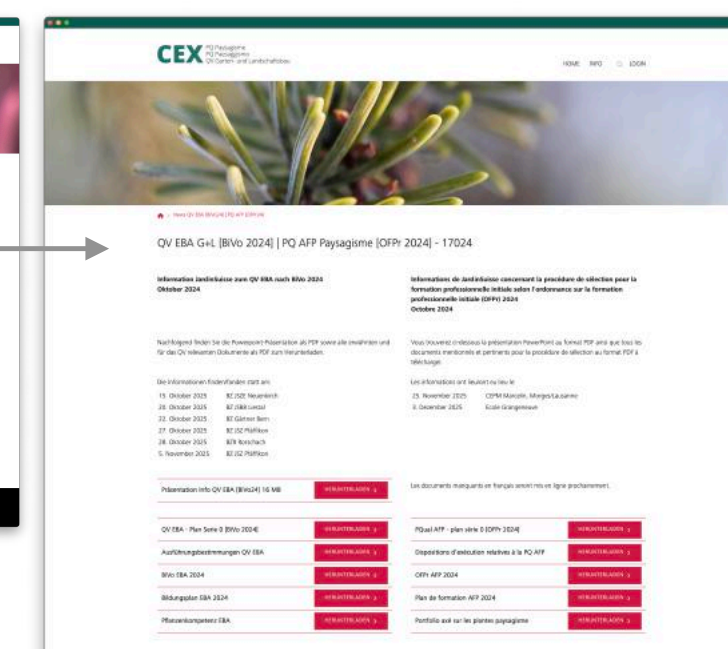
CEX PQ Paysagisme
PQ Paesaggismo
QV Garten- und Landschaftsbau

HOME INFO LOGIN

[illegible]

QV EBA G+L [BiVo 2024] | PQ AFP Paysagisme [OFPr 2024] - 17024

Information Jardinsuisse zum QV EBA nach BiVo 2024
Oktober 2024

Nachfolgend finden Sie die Powerpoint-Präsentation als PDF sowie alle erwähnten und für das QV relevanten Dokumente als PDF zum Herunterladen.

Die Informationen finden statt am:

| | |
|---|---|
| 15. Oktober 2025 | BZ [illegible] Neuenkirch |
| 20. Oktober 2025 | BZ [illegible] |
| 22. Oktober 2025 | BZ Gärtner Bern |
| 27. Oktober 2025 | BZ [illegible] Pfäffikon |
| 28. Oktober 2025 | BZB Rorschach |
| 5. November 2025 | BZ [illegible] Pfäffikon |

Präsentation Info QV EBA [BiVo24] 16 MB HERUNTERLADEN

Informations de Jardinsuisse concernant la procédure de sélection pour la formation professionnelle initiale selon l'ordonnance sur la formation professionnelle initiale (OFPr) 2024
Octobre 2024

Vous trouverez ci-dessous la présentation PowerPoint au format PDF ainsi que tous les documents mentionnés et pertinents pour la procédure de sélection au format PDF à télécharger.

Les informations ont lieu/ont eu lieu le

| | |
|---|---|
| 25. November 2025 | CEPM Marcelin, Morges/Lausanne |
| 3. Dezember 2025 | Ecole Grangeneuve |

Les documents manquants en français seront mis en ligne prochainement.

QV EBA - Plan Serie 0 [BiVo 2024] HERUNTERLADEN
Ausführungsbestimmungen QV EBA HERUNTERLADEN
BiVo EBA 2024 HERUNTERLADEN
Bildungsplan EBA 2024 HERUNTERLADEN
Pflanzenkompetenz EBA HERUNTERLADEN

PQual AFP - plan série 0 [OFPr 2024] HERUNTERLADEN
Dispositions d'exécution relatives à la PQ AFP HERUNTERLADEN
OFPr AFP 2024 HERUNTERLADEN
Plan de formation AFP 2024 HERUNTERLADEN
Portfolio axé sur les plantes paysagisme HERUNTERLADEN